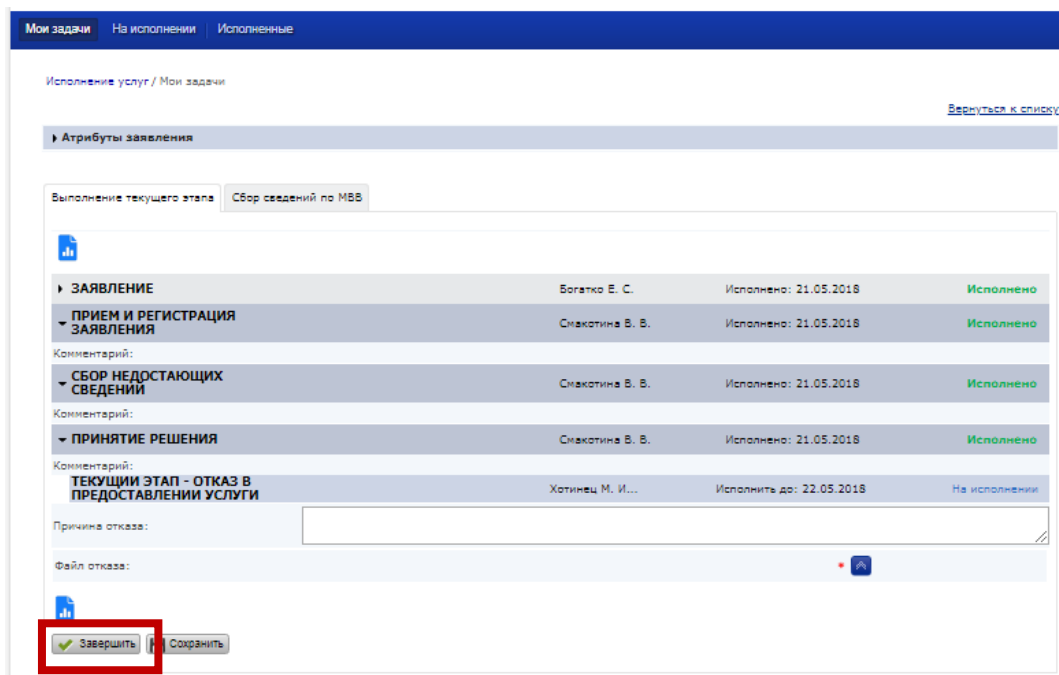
Мои задачи | На исполнении | Исполненные

Исполнение услуг / Мои задачи

Вернуться к списку

Атрибуты заявления

Выполнение текущего этапа | Сбор сведений по МВВ

| ЗАЯВЛЕНИЕ | Богатко Е. С. | Исполнено: 21.05.2018 | Исполнено |
|---|---|---|---|
| ПРИЕМ И РЕГИСТРАЦИЯ ЗАЯВЛЕНИЯ | Смакотина В. В. | Исполнено: 21.05.2018 | Исполнено |
| Комментарий: | | | |
| СБОР НЕДОСТАЮЩИХ СВЕДЕНИЙ | Смакотина В. В. | Исполнено: 21.05.2018 | Исполнено |
| Комментарий: | | | |
| ПРИНЯТИЕ РЕШЕНИЯ | Смакотина В. В. | Исполнено: 21.05.2018 | Исполнено |
| Комментарий: | | | |
| ТЕКУЩИЙ ЭТАП - ОТКАЗ В ПРЕДОСТАВЛЕНИИ УСЛУГИ | Хотинец М. И... | Исполнить до: 22.05.2018 | На исполнении |

Причина отказа:

Файл отказа: *

Завершить | Сохранить